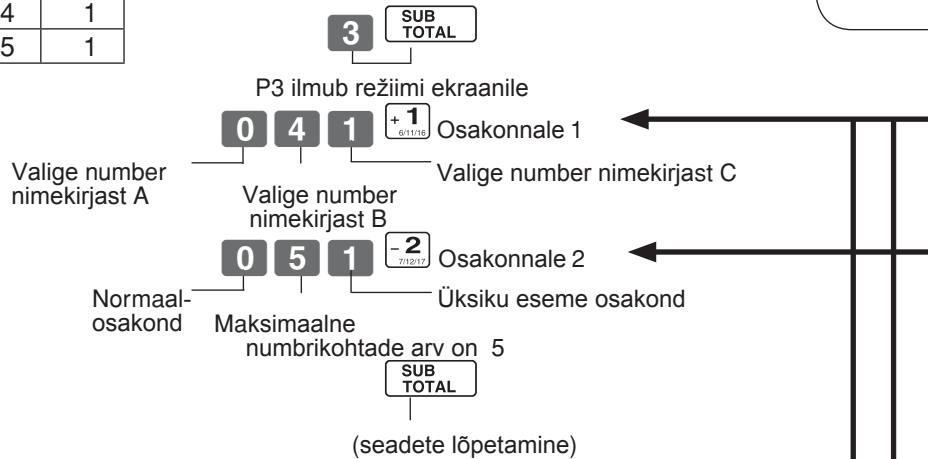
| 4 | 1 |
|---|---|
| 5 | 1 |

3 SUB TOTAL

P3 ilmub režiimi ekraanile

0 4 1 + 1 6/11/16 Osakonnale 1

Valige number nimekirjast A

Valige number nimekirjast B

Valige number nimekirjast C

0 5 1 - 2 7/12/17 Osakonnale 2

Normaal-osakond

Maksimaalne numbrikohtade arv on 5

Üksiku eseme osakond

SUB TOTAL

(seadete lõpetamine)